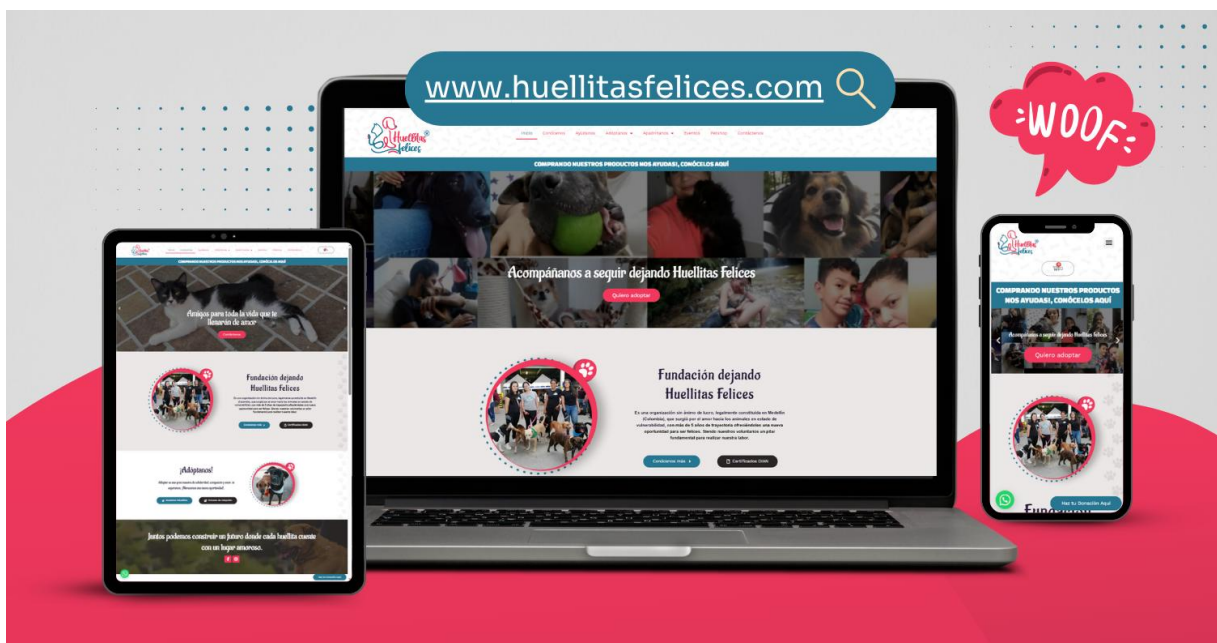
www.huellitasfelices.com

WOOF

Huellitas Felices

Inicio Conócenos Ayúdanos Adopciones Apadrinamos Eventos Noticias Contáctanos

COMPRANDO NUESTROS PRODUCTOS NOS AYUDAS!, CONÓCELOS AQUÍ

Acompáñanos a seguir dejando Huellitas Felices

Quiero adoptar

Fundación dejando Huellitas Felices

Es una organización sin ánimo de lucro, legalmente constituida en Medellín (Colombia), que surgió por el amor hacia los animales en estado de vulnerabilidad, con más de 5 años de trayectoria ofreciéndoles una nueva oportunidad para ser felices. Siendo nuestros voluntarios un pilar fundamental para realizar nuestra labor.

Conócenos más

Certificados DIAN

Amigos para toda la vida que te llenarán de amor

¡Adóptanos!

Juntos podemos construir un futuro donde cada huellita cuente con un hogar amoroso.

COMPRANDO NUESTROS PRODUCTOS NOS AYUDAS!, CONÓCELOS AQUÍ

Acompáñanos a seguir dejando Huellitas Felices

Quiero adoptar

Haz tu Donación Aquí